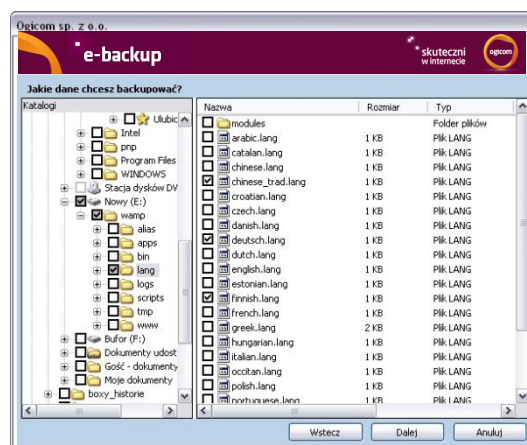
Ogicom sp. z o.o.

e-backup

skuteczni w internecie

ogicom

Jakie dane chcesz backupować?

Katalogi

Ulubio
Intel
pnp
Program Files
WINDOWS
Stacja dysków DV
Nowy (E:)
wamp
alias
apps
bin
lang
logs
scripts
tmp
www
Bufor (F:)
Dokumenty udost
Gość - dokumenty
Moje dokumenty
boxy_historie

| Nazwa | Rozmiar | Typ |
|---|---|---|
| modules | | Folder plików |
| arabic.lang | 1 KB | Plik LANG |
| catalan.lang | 1 KB | Plik LANG |
| chinese.lang | 1 KB | Plik LANG |
| chinese_trad.lang | 1 KB | Plik LANG |
| croatian.lang | 1 KB | Plik LANG |
| czech.lang | 1 KB | Plik LANG |
| danish.lang | 1 KB | Plik LANG |
| deutsch.lang | 1 KB | Plik LANG |
| dutch.lang | 1 KB | Plik LANG |
| english.lang | 1 KB | Plik LANG |
| estonian.lang | 1 KB | Plik LANG |
| finnish.lang | 1 KB | Plik LANG |
| french.lang | 1 KB | Plik LANG |
| greek.lang | 2 KB | Plik LANG |
| hungarian.lang | 1 KB | Plik LANG |
| italian.lang | 1 KB | Plik LANG |
| occitan.lang | 1 KB | Plik LANG |
| polish.lang | 1 KB | Plik LANG |
| portuguese.lang | 1 KB | Plik LANG |

Wstecz
Dalej
Anuluj